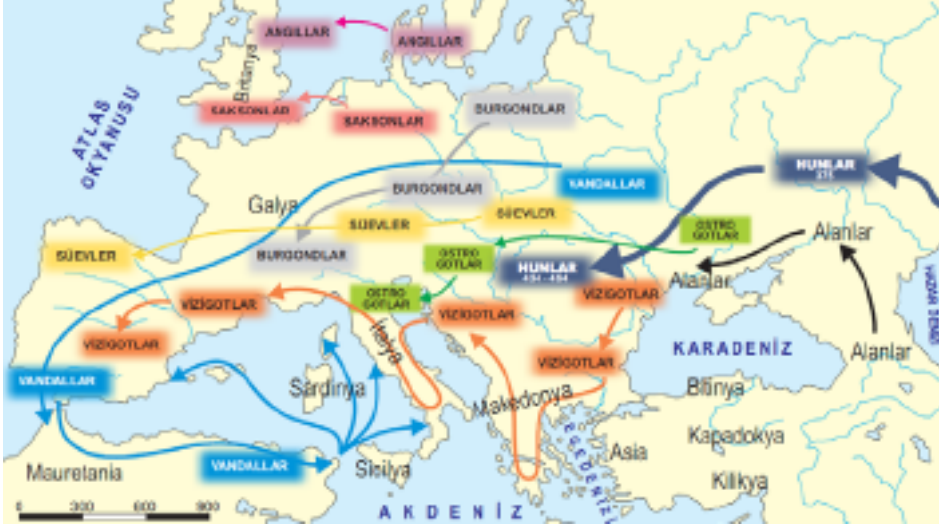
ANGILLAR
ANGILLAR
Britanya
SAKSONLAR
SAKSONLAR
BURGONDLAR
ATLAS OKYANUSU
BURGONDLAR
VANDALLAR
HUNLAR
375
Galya
SÜEVLER
SÜEVLER
OSTRO GOTLAR
Alanlar
SÜEVLER
BURGONDLAR
OSTRO GOTLAR
HUNLAR
434 - 454
Alanlar
VİZİGOTLAR
OSTRO GOTLAR
VİZİGOTLAR
VİZİGOTLAR
VİZİGOTLAR
İtalya
VİZİGOTLAR
KARADENİZ
Alanlar
HAZAR DENİZİ
VANDALLAR
Sardinya
Makedonya
Bitinya
EGE DENİZİ
Kapadokya
Asia
Mauretania
VANDALLAR
Sicilya
Kilikya
0
300
600
900
AKDENİZ